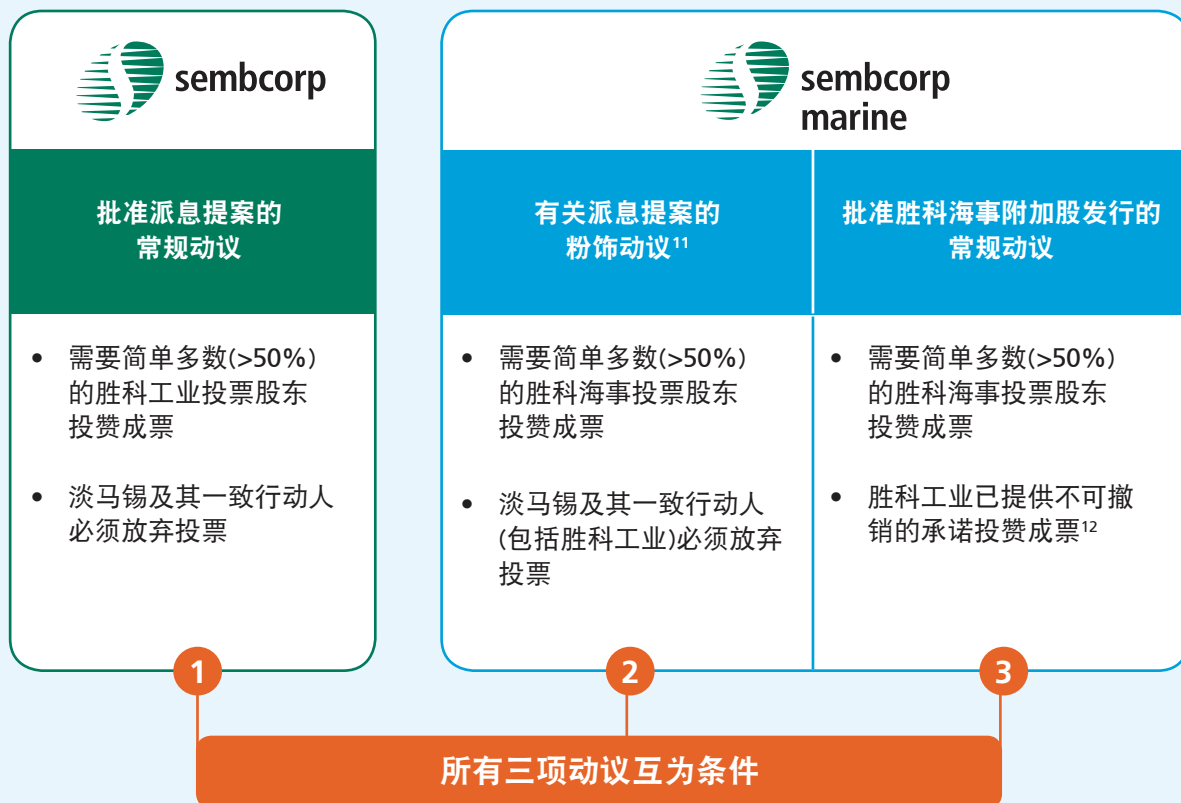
sembcorp

批准派息提案的常规动议

• 需要简单多数(>50%)的胜科工业投票股东投赞成票

• 淡马锡及其一致行动人必须放弃投票

1

sembcorp marine

有关派息提案的粉饰动议$^{11}$

• 需要简单多数(>50%)的胜科海事投票股东投赞成票

• 淡马锡及其一致行动人(包括胜科工业)必须放弃投票

2

批准胜科海事附加股发行的常规动议

• 需要简单多数(>50%)的胜科海事投票股东投赞成票

• 胜科工业已提供不可撤销的承诺投赞成票$^{12}$

3

所有三项动议互为条件